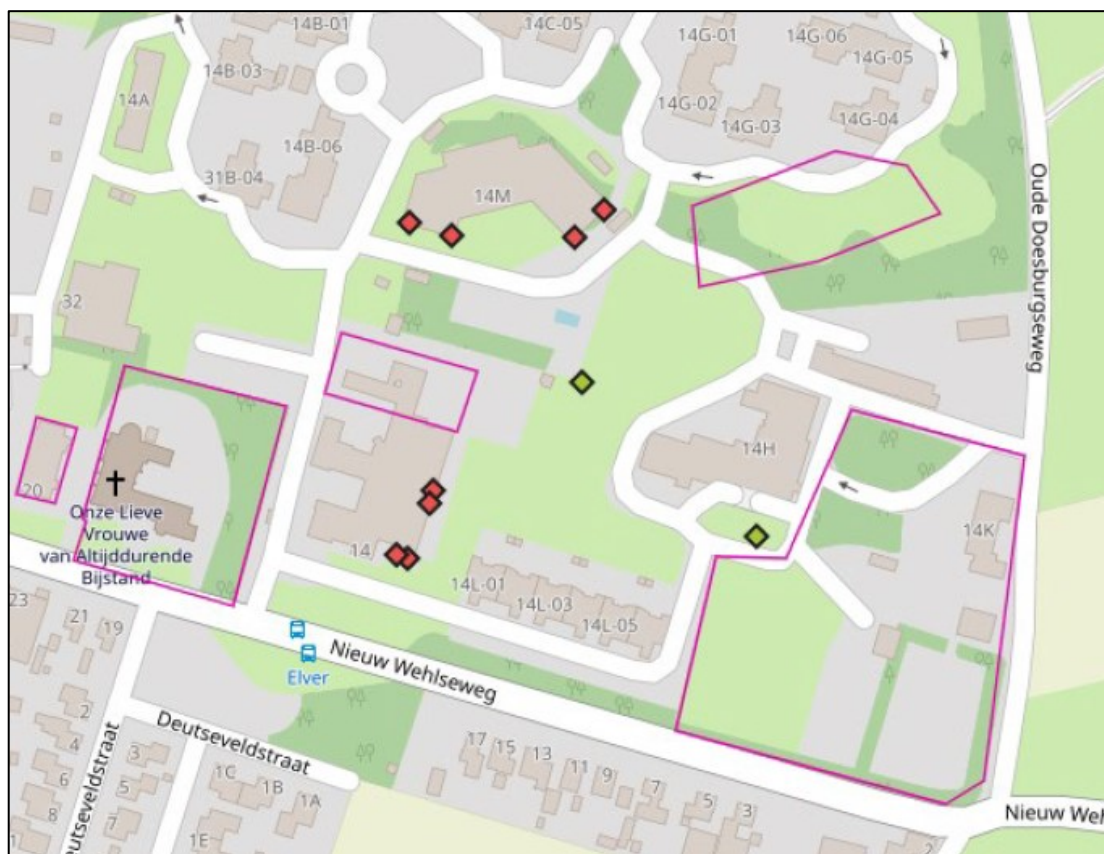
14B-01
14C-05
14G-01
14G-06
14G-05
14B-03
14A
14G-02
14G-03
14G-04
14B-06
31B-04
14M
Oude Doesburgseweg
32
14H
14K
20
Onze Lieve Vrouwe van Altijddurende Bijstand
14
14L-01
14L-03
14L-05
23
21
19
Nieuw Wehlseweg
Elver
2
4
6
8
3
5
7
Deutseveldstraat
Deutseveldstraat
1C
1B
1A
1E
17
15
13
11
9
7
5
3
2
Nieuw Weh